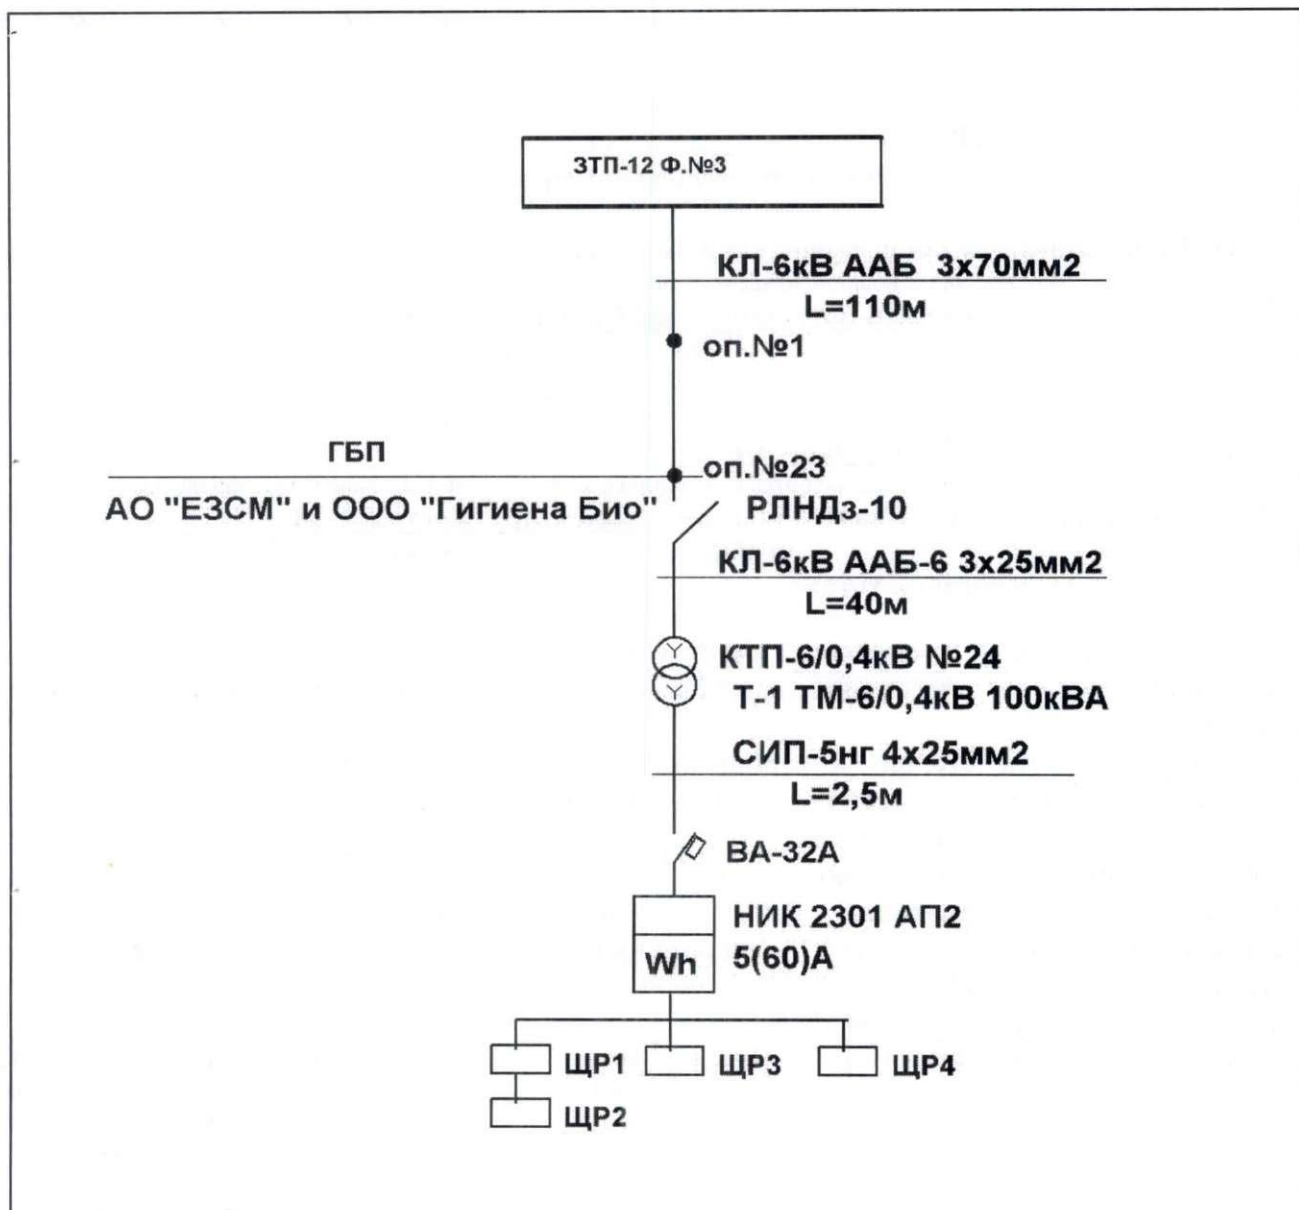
ЗТП-12 Ф.№3

КЛ-6кВ ААБ 3х70мм2
L=110м

оп.№1

ГБП

оп.№23

АО "ЕЗСМ" и ООО "Гигиена Био"

РЛНДз-10

КЛ-6кВ ААБ-6 3х25мм2
L=40м

КТП-6/0,4кВ №24
Т-1 ТМ-6/0,4кВ 100кВА

СИП-5нг 4х25мм2
L=2,5м

ВА-32А

НИК 2301 АП2
5(60)А

Wh

ЩР1

ЩР3

ЩР4

ЩР2